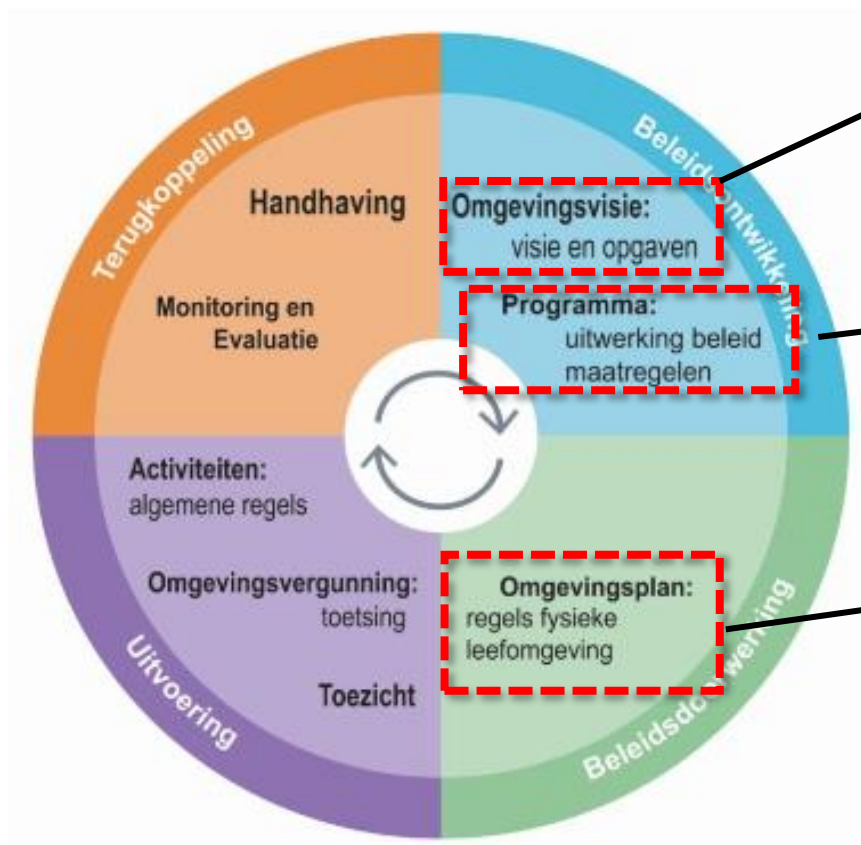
Terugkoppeling

Handhaving

Monitoring en Evaluatie

Beleids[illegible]ontwikk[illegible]

Omgevingsvisie: visie en opgaven

Programma: uitwerking beleid maatregelen

Activiteiten: algemene regels

Omgevingsvergunning: toetsing

Toezicht

Uitvoering

Omgevingsplan: regels fysieke leefomgeving

Beleidsdo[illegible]werking